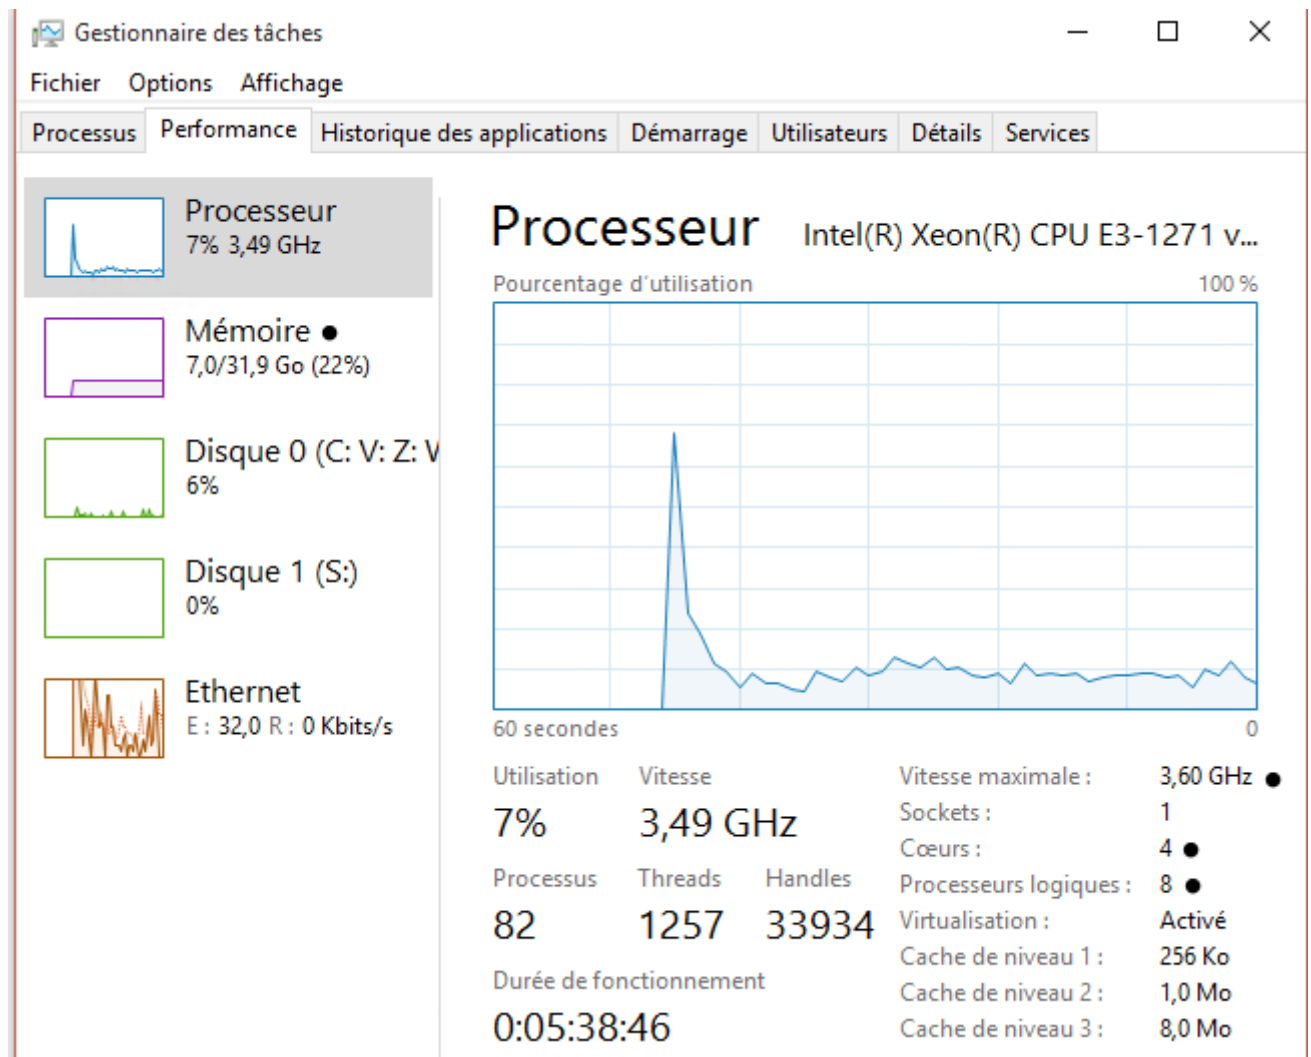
Gestionnaire des tâches

Fichier Options Affichage

Processus Performance Historique des applications Démarrage Utilisateurs Détails Services

Processeur
7% 3,49 GHz

Mémoire ●
7,0/31,9 Go (22%)

Disque 0 (C: V: Z: V
6%

Disque 1 (S:)
0%

Ethernet
E : 32,0 R : 0 Kbits/s

Processeur Intel(R) Xeon(R) CPU E3-1271 v...

Pourcentage d'utilisation 100 %

60 secondes 0

Utilisation Vitesse
7% 3,49 GHz

Processus Threads Handles
82 1257 33934

Durée de fonctionnement
0:05:38:46

Vitesse maximale : 3,60 GHz ●
Sockets : 1
Cœurs : 4 ●
Processeurs logiques : 8 ●
Virtualisation : Activé
Cache de niveau 1 : 256 Ko
Cache de niveau 2 : 1,0 Mo
Cache de niveau 3 : 8,0 Mo